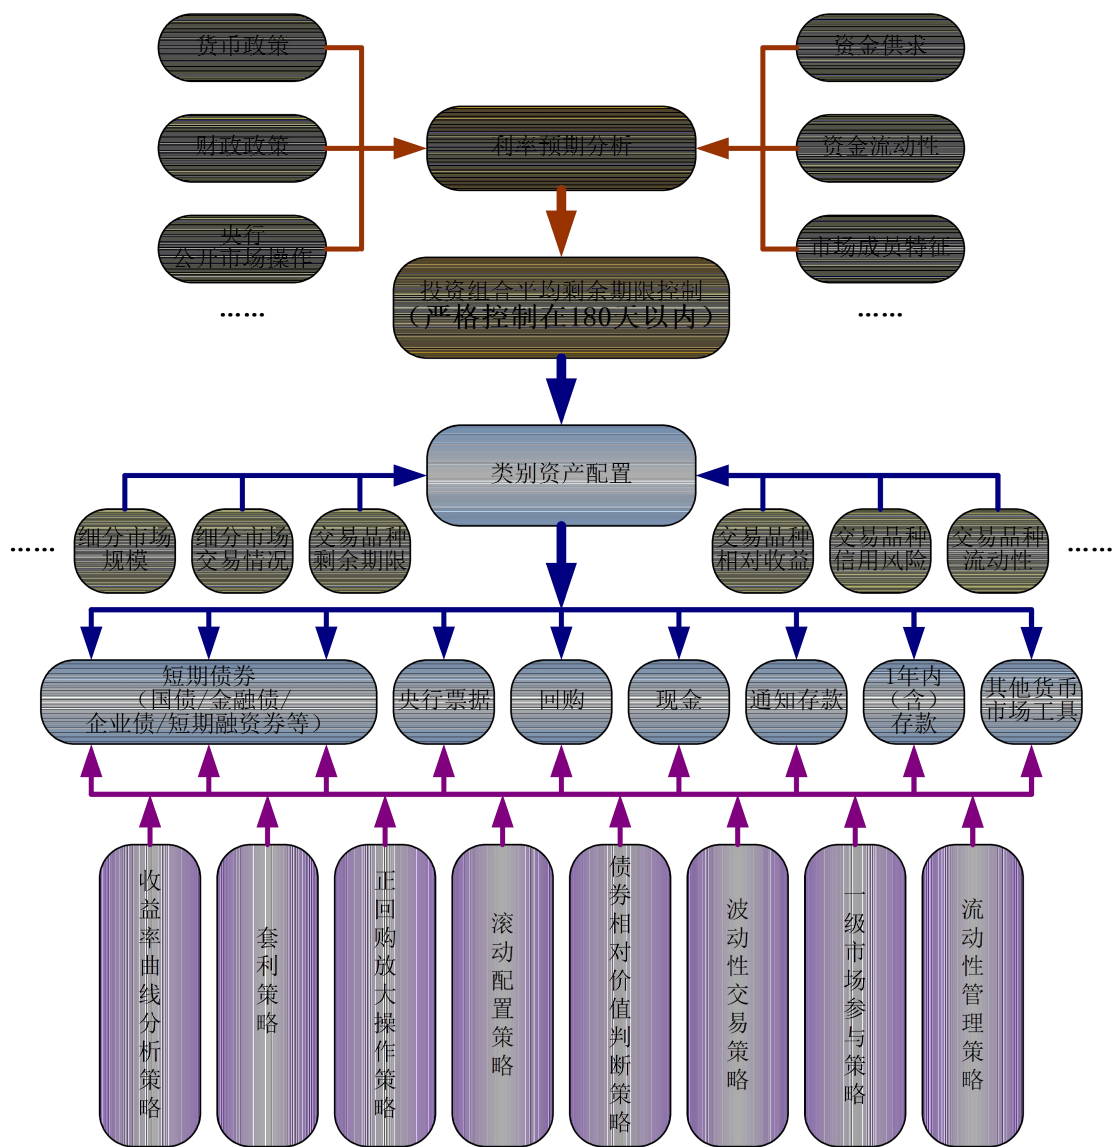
货币政策

财政政策

央行公开市场操作

……

资金供求

资金流动性

市场成员特征

……

利率预期分析

投资组合平均剩余期限控制（严格控制在180天以内）

类别资产配置

……

细分市场规模

细分市场交易情况

交易品种剩余期限

交易品种相对收益

交易品种信用风险

交易品种流动性

……

短期债券（国债/金融债/企业债/短期融资券等）

央行票据

回购

现金

通知存款

1年内（含）存款

其他货币市场工具

收益率曲线分析策略

套利策略

正回购放大操作策略

滚动配置策略

债券相对价值判断策略

波动性交易策略

一级市场参与策略

流动性管理策略